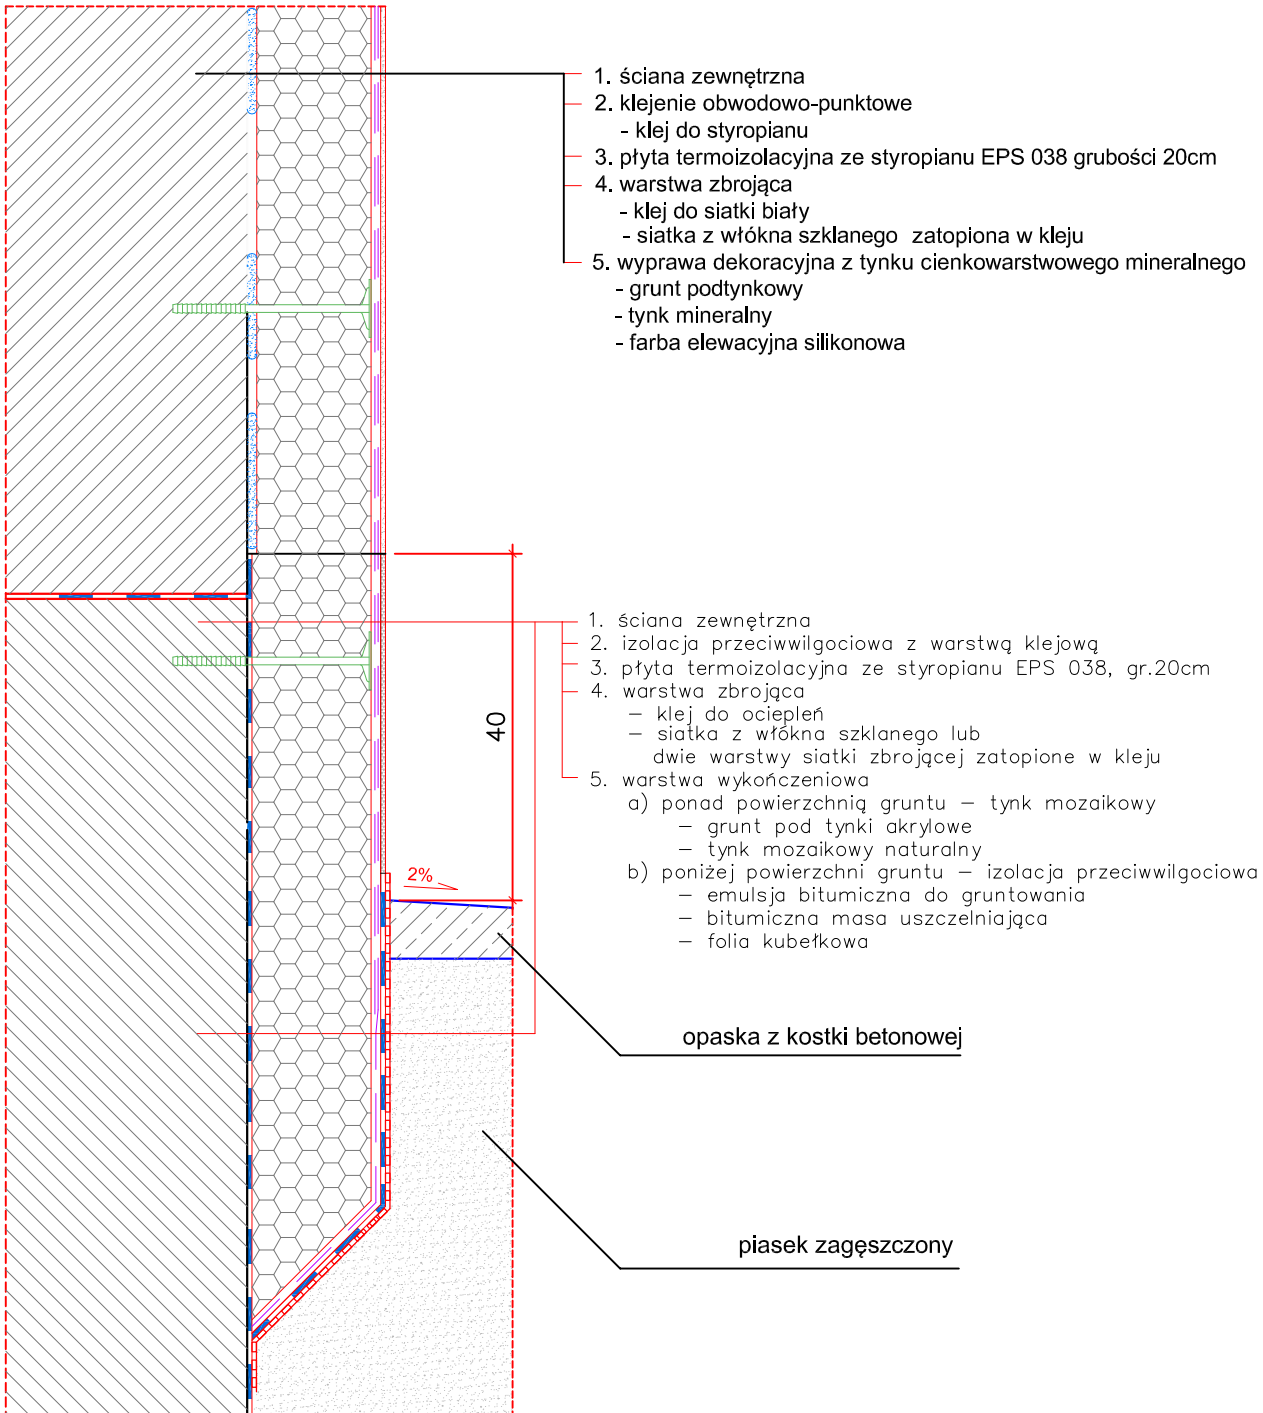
1. ściana zewnętrzna
2. klejenie obwodowo-punktowe
- klej do styropianu
3. płyta termoizolacyjna ze styropianu EPS 038 grubości 20cm
4. warstwa zbrojąca
- klej do siatki biały
- siatka z włókna szklanego zatopiona w kleju
5. wyprawa dekoracyjna z tynku cienkowarstwowego mineralnego
- grunt podtynkowy
- tynk mineralny
- farba elewacyjna silikonowa

40

1. ściana zewnętrzna
2. izolacja przeciwwilgociowa z warstwą klejową
3. płyta termoizolacyjna ze styropianu EPS 038, gr.20cm
4. warstwa zbrojąca
– klej do ociepleń
– siatka z włókna szklanego lub dwie warstwy siatki zbrojącej zatopione w kleju
5. warstwa wykończeniowa
a) ponad powierzchnią gruntu – tynk mozaikowy
– grunt pod tynki akrylowe
– tynk mozaikowy naturalny
b) poniżej powierzchni gruntu – izolacja przeciwwilgociowa
– emulsja bitumiczna do gruntowania
– bitumiczna masa uszczelniająca
– folia kubełkowa

2%

opaska z kostki betonowej

piasek zagęszczony